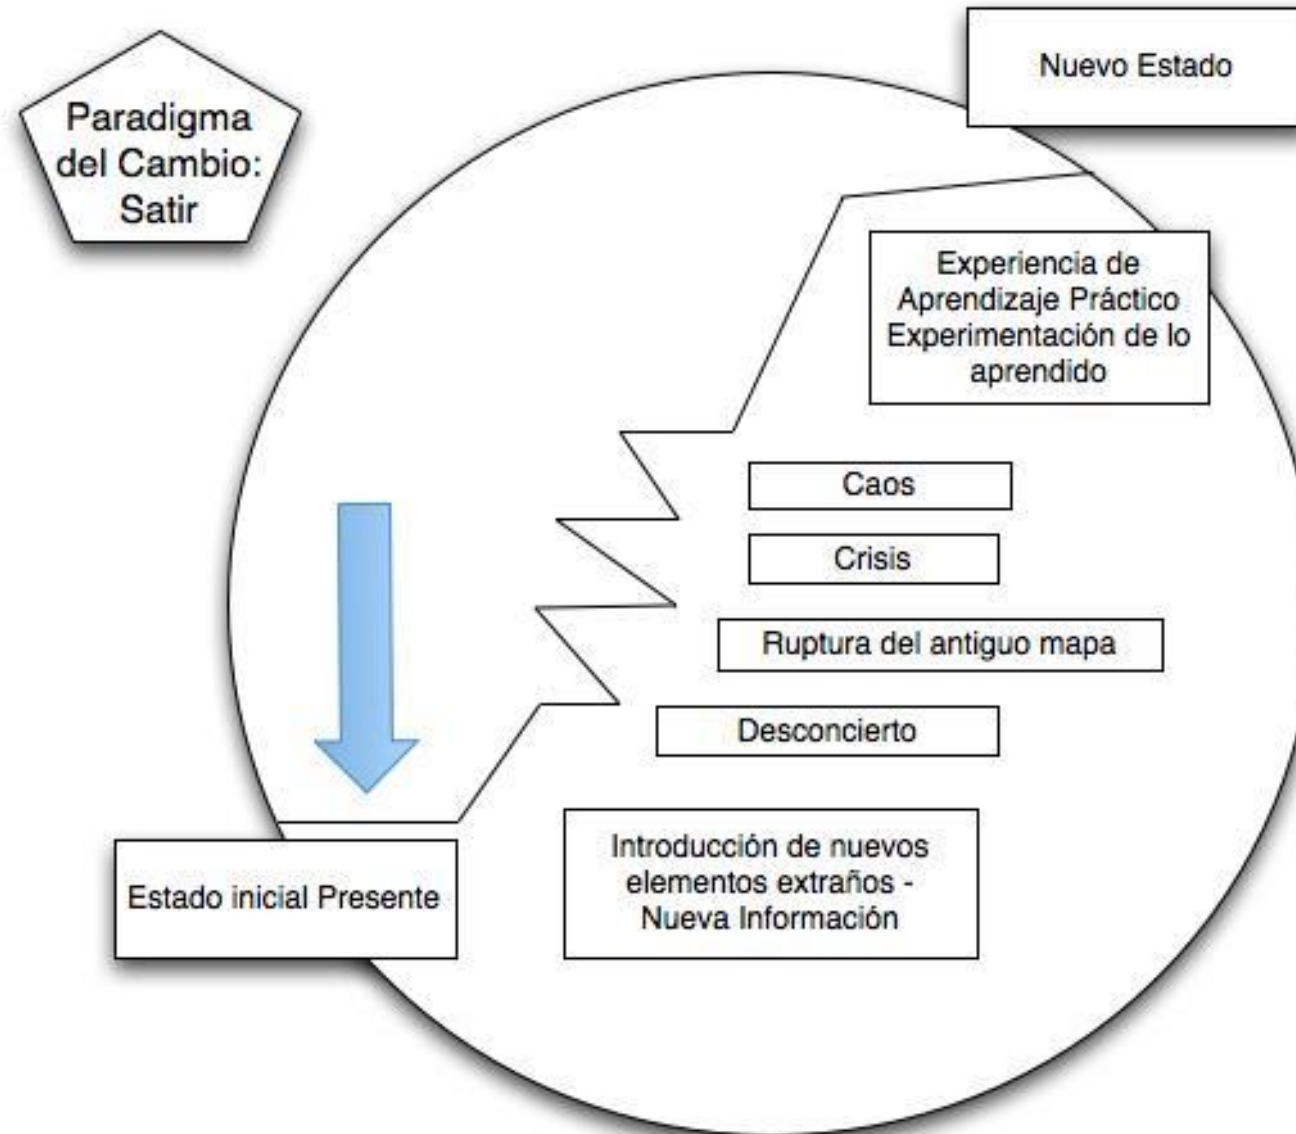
Paradigma del Cambio: Satir

Nuevo Estado

Experiencia de Aprendizaje Práctico Experimentación de lo aprendido

Caos

Crisis

Ruptura del antiguo mapa

Desconcierto

Estado inicial Presente

Introducción de nuevos elementos extraños - Nueva Información